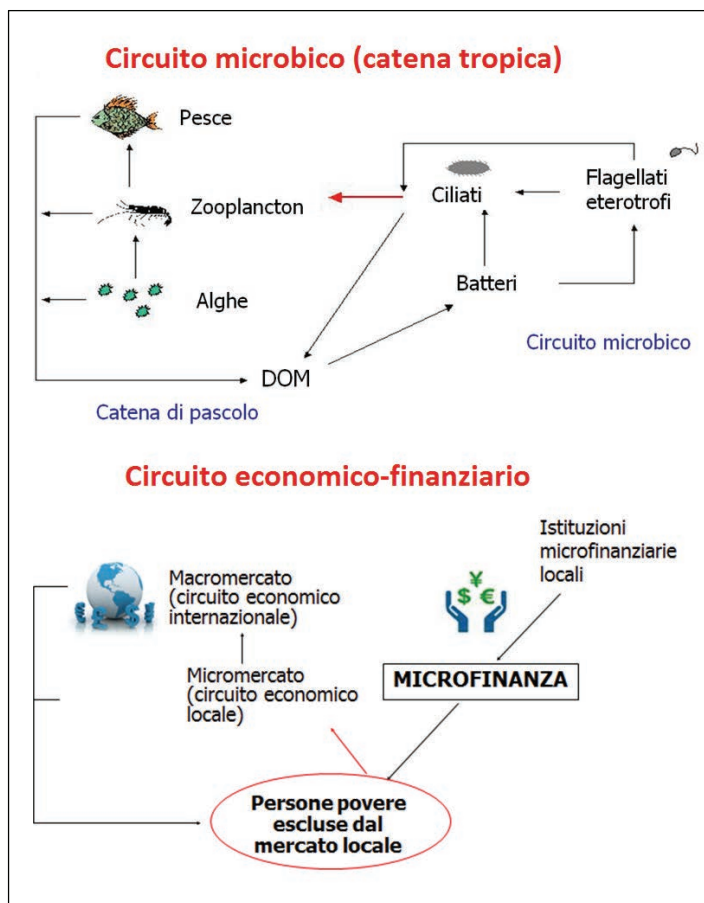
Circuito microbico (catena tropica)

Pesce

Zooplancton

Alghe

Ciliati

Flagellati eterotrofi

Batteri

Circuito microbico

DOM

Catena di pascolo

Circuito economico-finanziario

Istituzioni microfinanziarie locali

Macromercato (circuito economico internazionale)

$ ¥ €

Micromercato (circuito economico locale)

MICROFINANZA

Persone povere escluse dal mercato locale